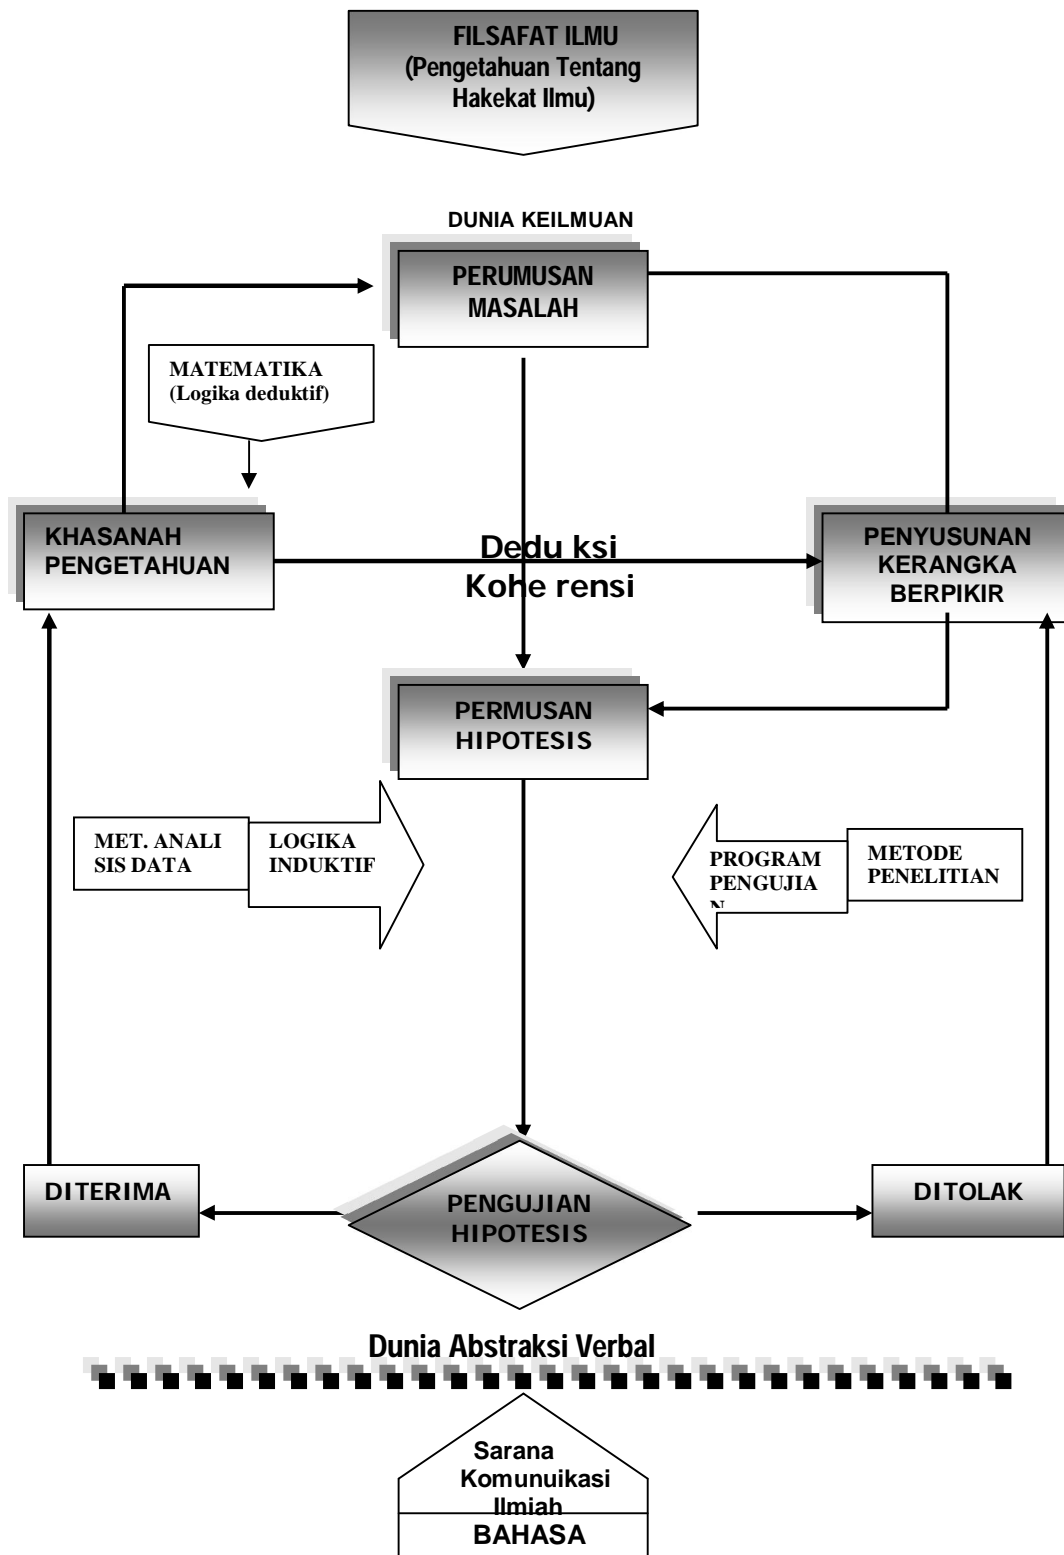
FILSAFAT ILMU
(Pengetahuan Tentang Hakekat Ilmu)

DUNIA KEILMUAN

PERUMUSAN MASALAH

MATEMATIKA
(Logika deduktif)

KHASANAH PENGETAHUAN

Dedu ksi
Kohe rensi

PENYUSUNAN KERANGKA BERPIKIR

PERMUSAN HIPOTESIS

MET. ANALI SIS DATA

LOGIKA INDUKTIF

PROGRAM PENGUJIA N

METODE PENELITIAN

DITERIMA

PENGUJIAN HIPOTESIS

DITOLAK

Dunia Abstraksi Verbal

Sarana Komunuikasi Ilmiah

BAHASA